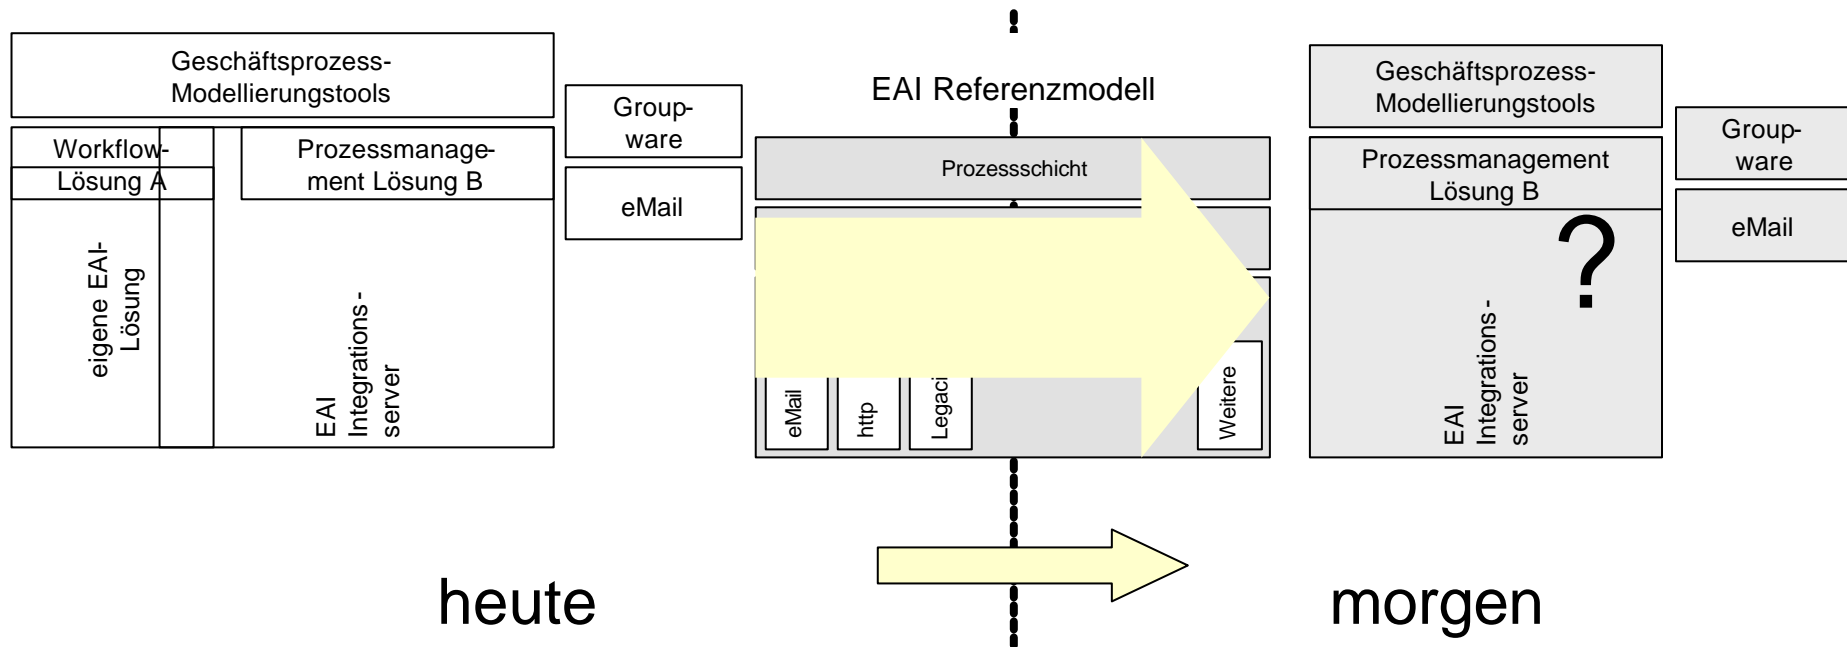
Geschäftsprozess-Modellierungstools

Workflow-Lösung A

Prozessmanagement Lösung B

eigene EAI-Lösung

EAI Integrations-server

Group-ware

eMail

EAI Referenzmodell

Prozessschicht

eMail

http

Legaci

Weitere

Geschäftsprozess-Modellierungstools

Group-ware

Prozessmanagement Lösung B

eMail

?

EAI Integrations-server

heute

morgen